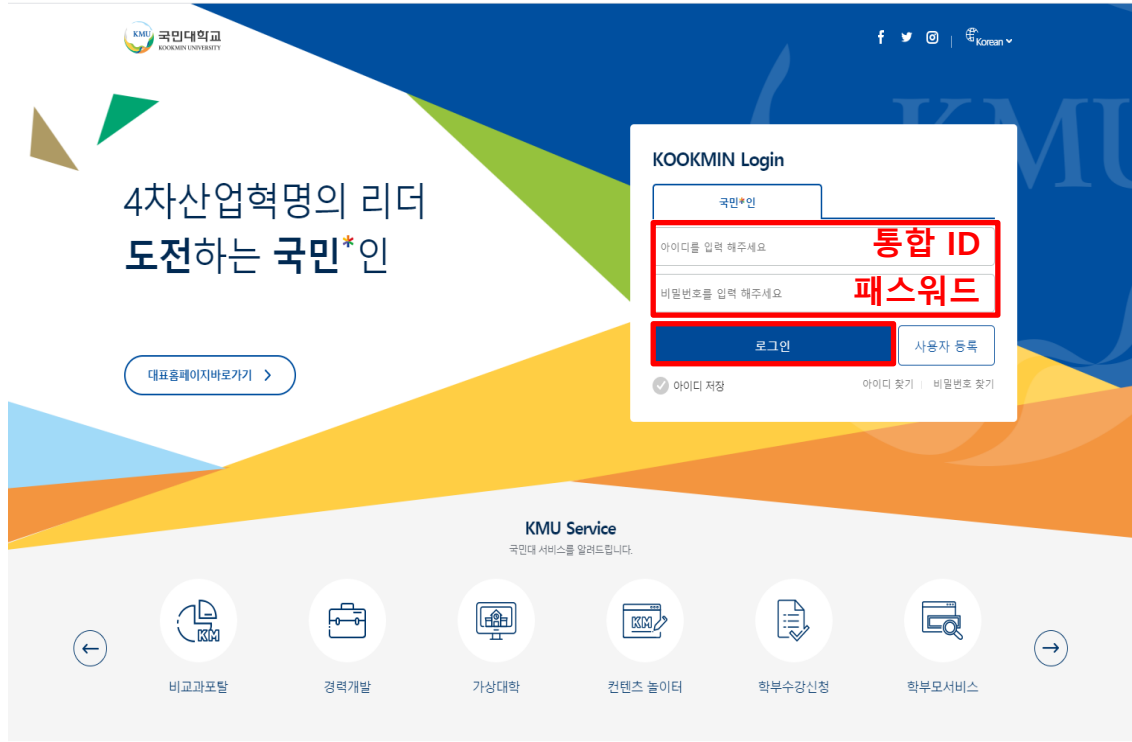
KMU 국민대학교
KOOKMIN UNIVERSITY

Korean

KMU

4차산업혁명의 리더
도전하는 국민*인

대표홈페이지바로가기 >

KOOKMIN Login

국민*인

아이디를 입력 해주세요
통합 ID

비밀번호를 입력 해주세요
패스워드

로그인

사용자 등록

아이디 저장

아이디 찾기 | 비밀번호 찾기

KMU Service
국민대 서비스를 알려드립니다.

KM
비교과포탈

경력개발

가상대학

KM
컨텐츠 놀이터

학부수강신청

학부모서비스